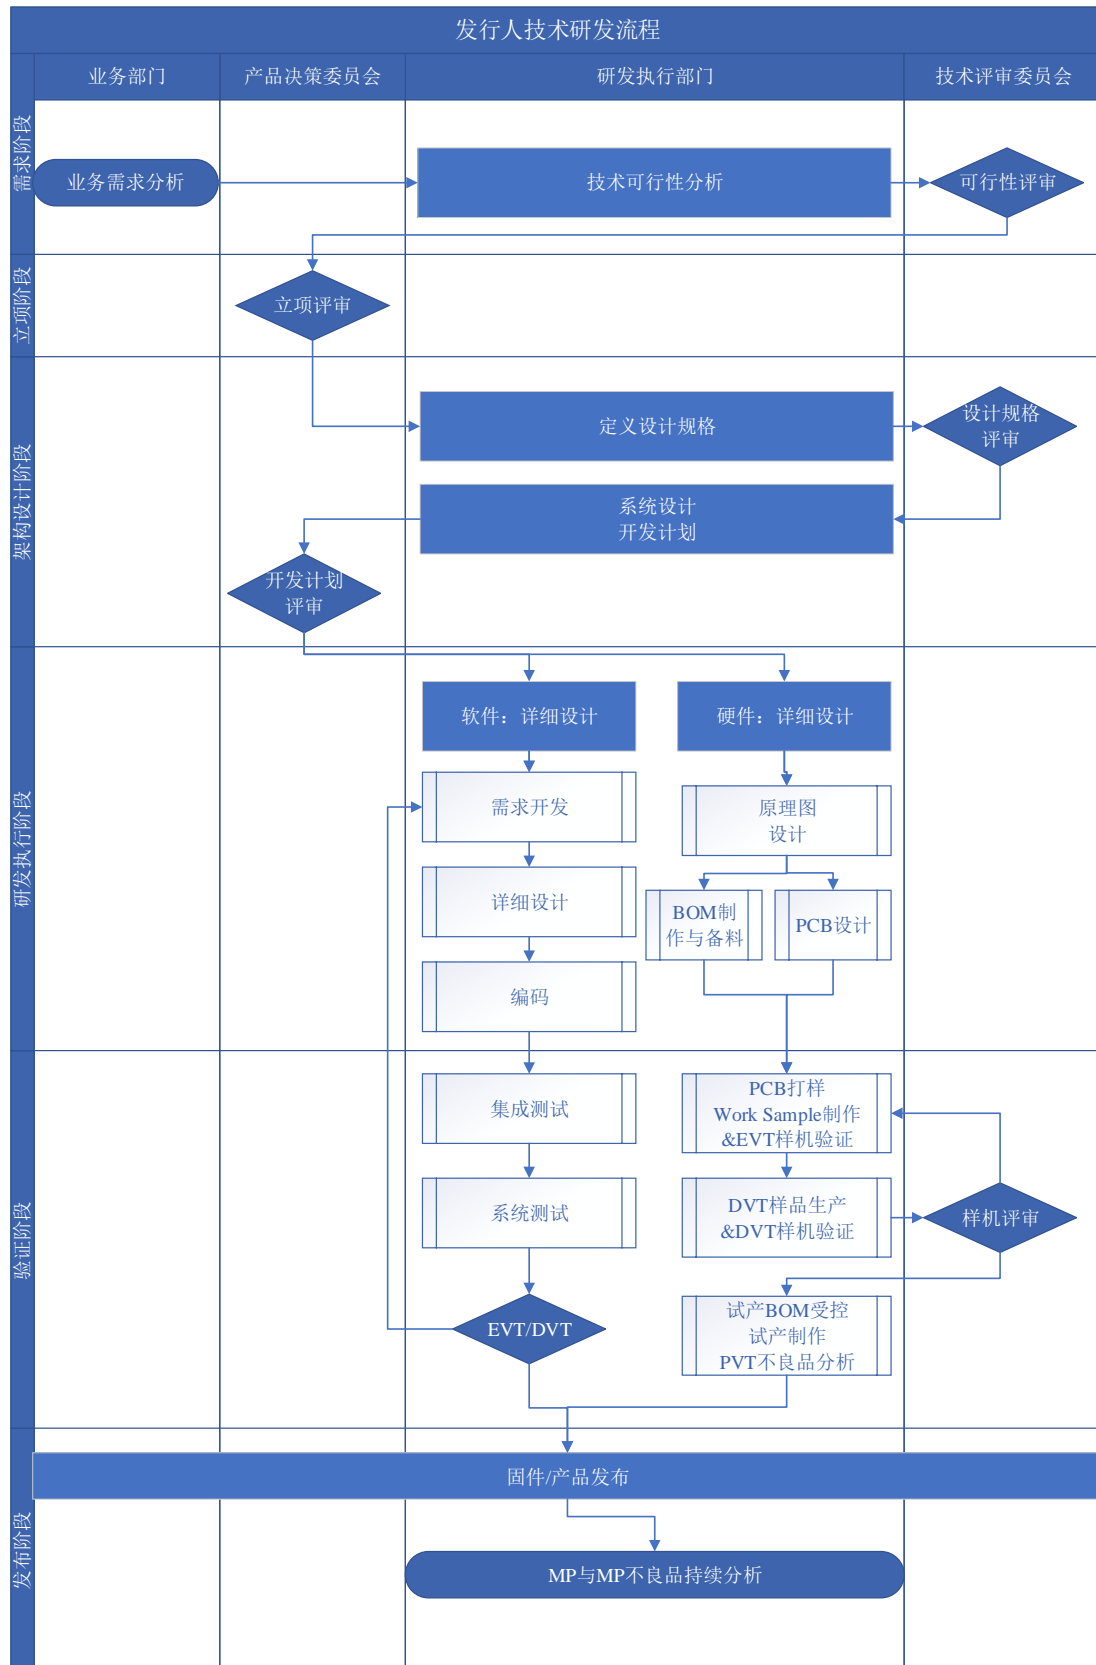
发行人技术研发流程

业务部门

产品决策委员会

研发执行部门

技术评审委员会

需求阶段

业务需求分析

技术可行性分析

可行性评审

立项阶段

立项评审

架构设计阶段

定义设计规格

设计规格评审

系统设计开发计划

开发计划评审

研发执行阶段

软件：详细设计

硬件：详细设计

需求开发

原理图设计

详细设计

BOM制作与备料

PCB设计

编码

验证阶段

集成测试

PCB打样 Work Sample制作 &EVT样机验证

系统测试

DVT样品生产 &DVT样机验证

样机评审

EVT/DVT

试产BOM受控 试产制作 PVT不良品分析

固件/产品发布

发布阶段

MP与MP不良品持续分析